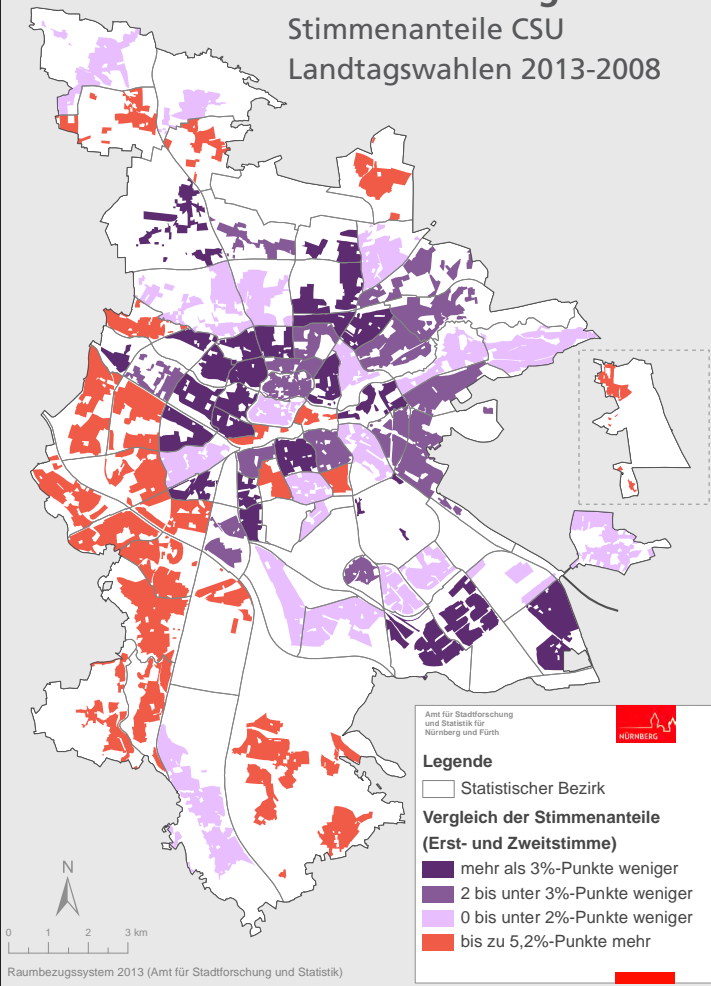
Stimmenanteile CSU
Landtagswahlen 2013-2008

Amt für Stadtforschung und Statistik für Nürnberg und Fürth

NÜRNBERG

Legende

Statistischer Bezirk

Vergleich der Stimmenanteile (Erst- und Zweitstimme)

mehr als 3%-Punkte weniger

2 bis unter 3%-Punkte weniger

0 bis unter 2%-Punkte weniger

bis zu 5,2%-Punkte mehr

N

0 1 2 3 km

Raumbezugssystem 2013 (Amt für Stadtforschung und Statistik)